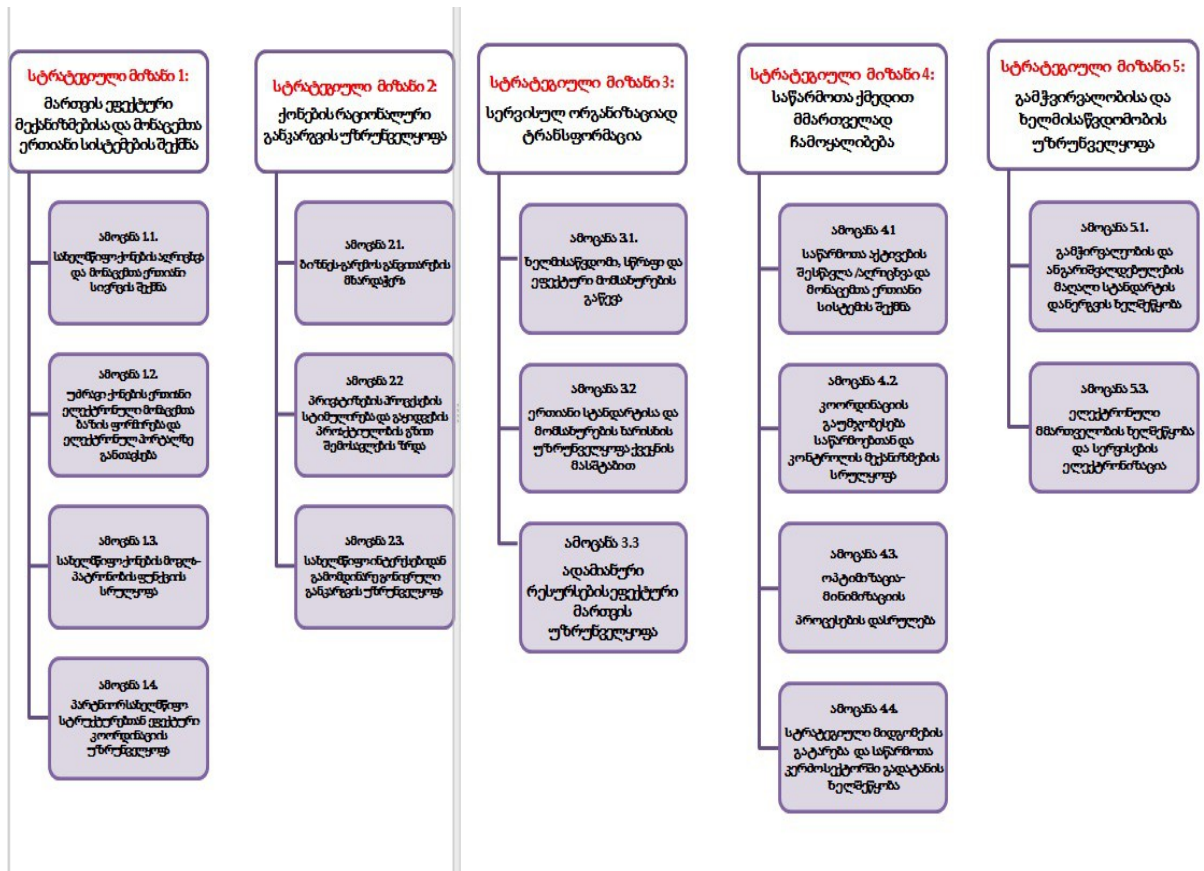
სტრატეგიული მიზანი 1:
მართვის ეფექტური მექანიზმებისა და მონაცემთა ერთიანი სისტემების შექმნა

ამოცანა 1.1.
სახელმწიფო ქონების აღრიცხვა და მონაცემთა ერთიანი სივრცის შექმნა

ამოცანა 1.2.
უძრავი ქონების ერთიანი ელექტრონული მონაცემთა ბაზის ფორმირება და ელექტრონული პორტალის განთავსება

ამოცანა 1.3.
სახელმწიფო ქონების მოვლა-პატრონობის ეფექტიანობის სრულყოფა

ამოცანა 1.4.
პარტნიორ სახელმწიფო სტრუქტურებთან ეფექტური კოორდინაციის უზრუნველყოფა

სტრატეგიული მიზანი 2:
ქონების რაციონალური განკარგვის უზრუნველყოფა

ამოცანა 2.1.
ბიზნეს-გარემოს განვითარების მხარდაჭერა

ამოცანა 2.2
პრივატიზების პროცესების სტიმულირება და გაყიდვების პროცედურების გზით შემოსავლების ზრდა

ამოცანა 2.3.
სახელმწიფო ინტერესებიდან გამომდინარე გონივრული განკარგვის უზრუნველყოფა

სტრატეგიული მიზანი 3:
სერვისულ ორგანიზაციად ტრანსფორმაცია

ამოცანა 3.1.
ხელმისაწვდომი, სწრაფი და ეფექტური მომსახურების გაწევა

ამოცანა 3.2
ერთიანი სტანდარტისა და მომსახურების ხარისხის უზრუნველყოფა ქვეყნის მასშტაბით

ამოცანა 3.3
ადამიანური რესურსების ეფექტური მართვის უზრუნველყოფა

სტრატეგიული მიზანი 4:
საწარმოთა ქმედით მმართველად ჩამოყალიბება

ამოცანა 4.1
საწარმოთა აქტივების შესწავლა, აღრიცხვა და მონაცემთა ერთიანი სისტემის შექმნა

ამოცანა 4.2.
კოორდინაციის გაუმჯობესება საწარმოებთან და კონტროლის მექანიზმების სრულყოფა

ამოცანა 4.3.
ოპტიმიზაცია-მინიმიზაციის პროცესების დასრულება

ამოცანა 4.4.
სტრატეგიული მიდგომების გატარება და საწარმოთა კერძო სექტორში გადატანის ხელშეწყობა

სტრატეგიული მიზანი 5:
გამჭვირვალობისა და ხელმისაწვდომობის უზრუნველყოფა

ამოცანა 5.1.
გამჭვირვალობის და ანგარიშვალდებულების მაღალი სტანდარტის დანერგვის ხელშეწყობა

ამოცანა 5.3.
ელექტრონული მმართველობის ხელშეწყობა და სერვისების ელექტრონიზაცია